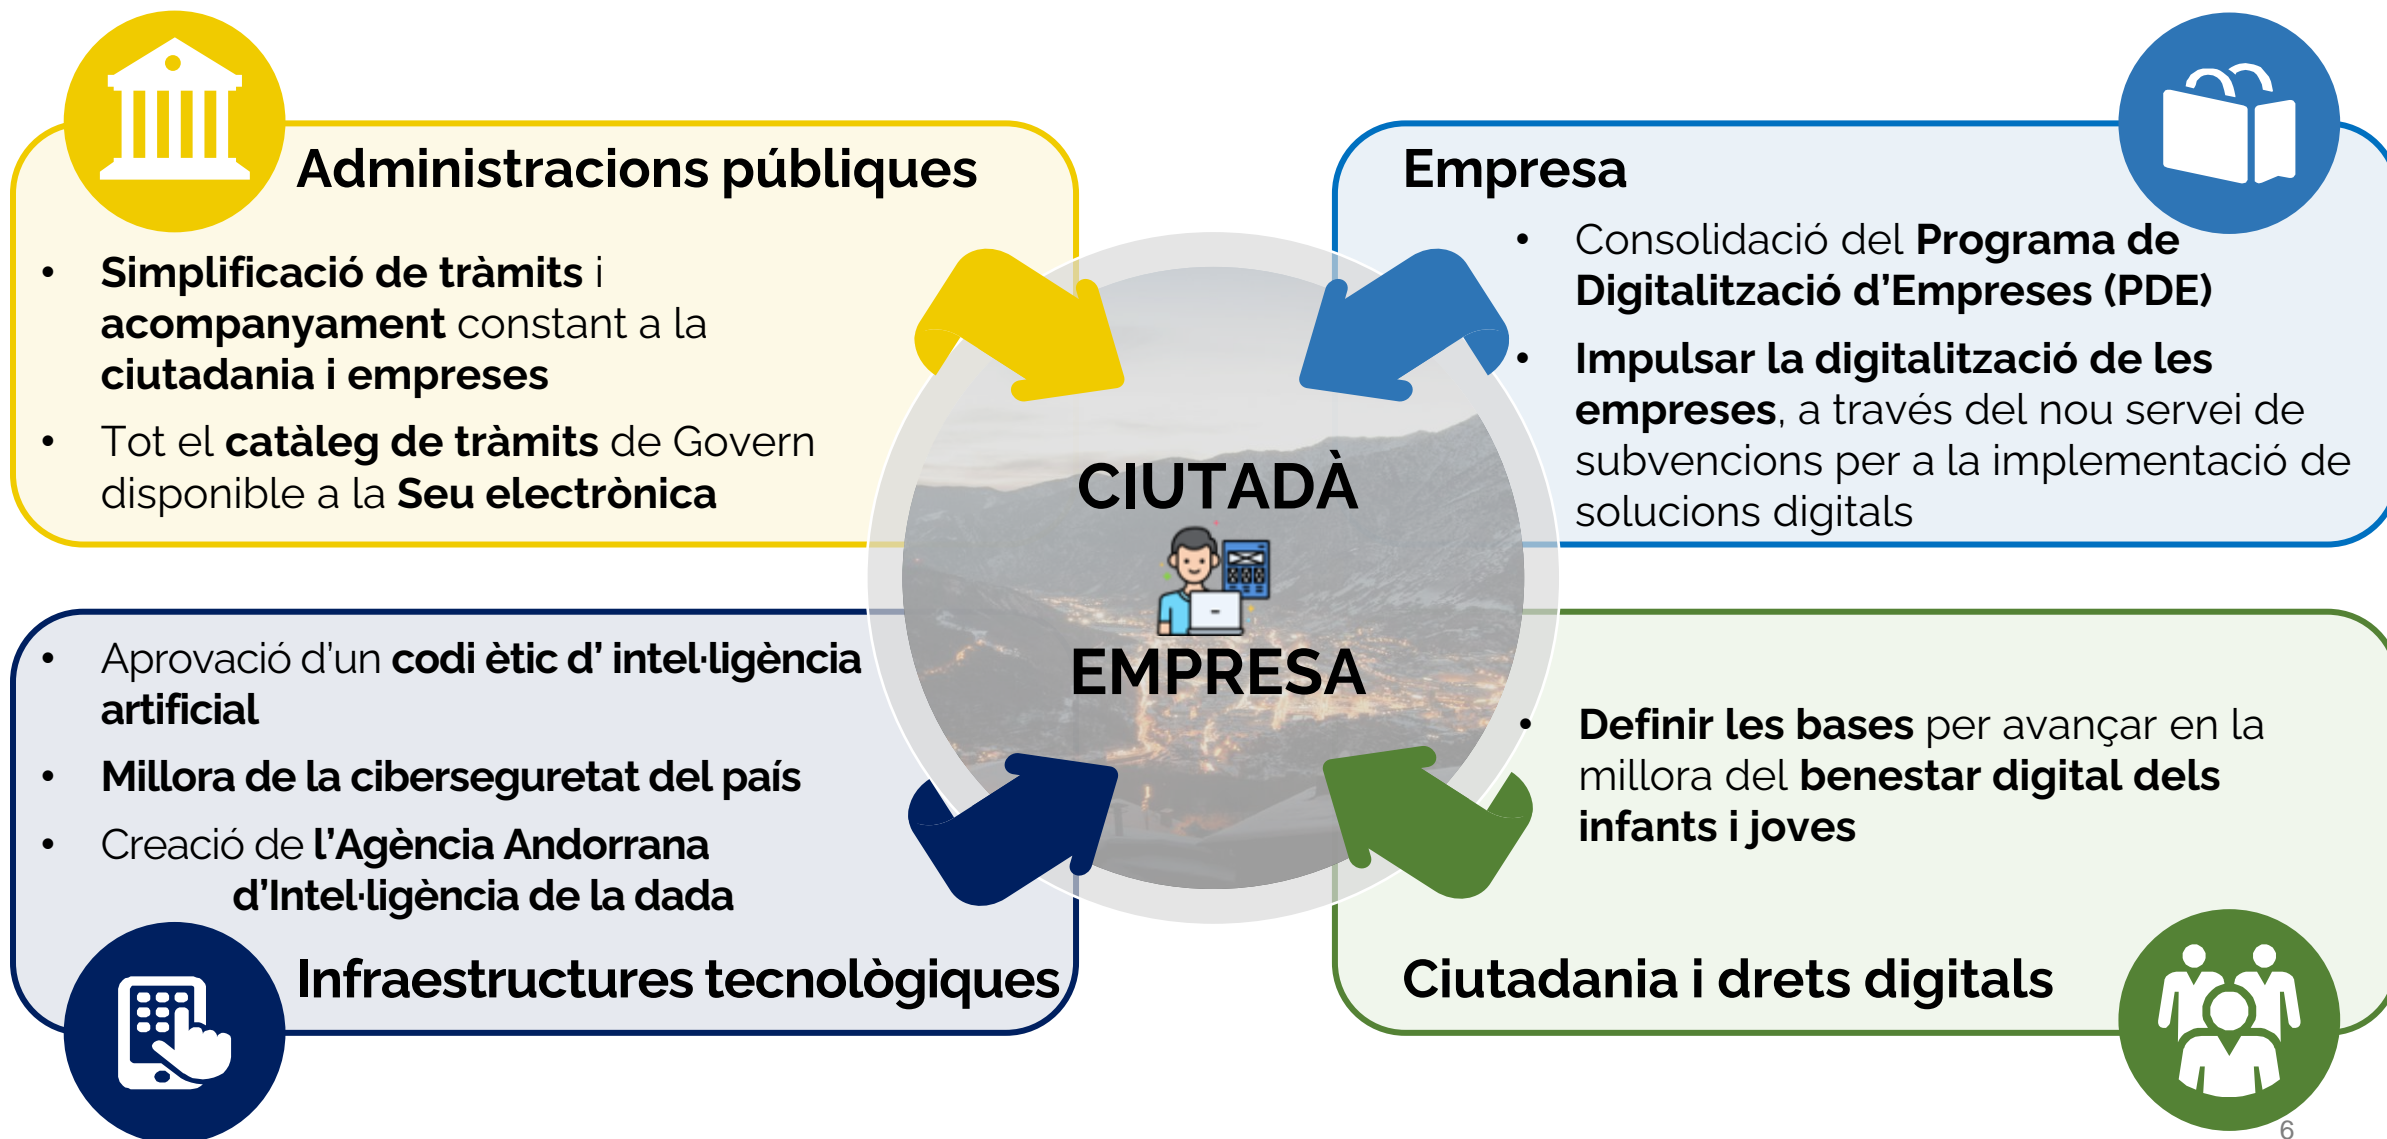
Administracions públiques

- **Simplificació de tràmits** i **acompanyament** constant a la **ciutadania i empreses**
- Tot el **catàleg de tràmits** de Govern disponible a la **Seu electrònica**

Empresa

- Consolidació del **Programa de Digitalització d'Empreses (PDE)**
- **Impulsar la digitalització de les empreses**, a través del nou servei de subvencions per a la implementació de solucions digitals

CIUTADÀ

EMPRESA

- Aprovació d'un **codi ètic d' intel·ligència artificial**
- **Millora de la ciberseguretat del país**
- Creació de **l'Agència Andorrana d'Intel·ligència de la dada**

Infraestructures tecnològiques

- **Definir les bases** per avançar en la millora del **benestar digital dels infants i joves**

Ciutadania i drets digitals

6